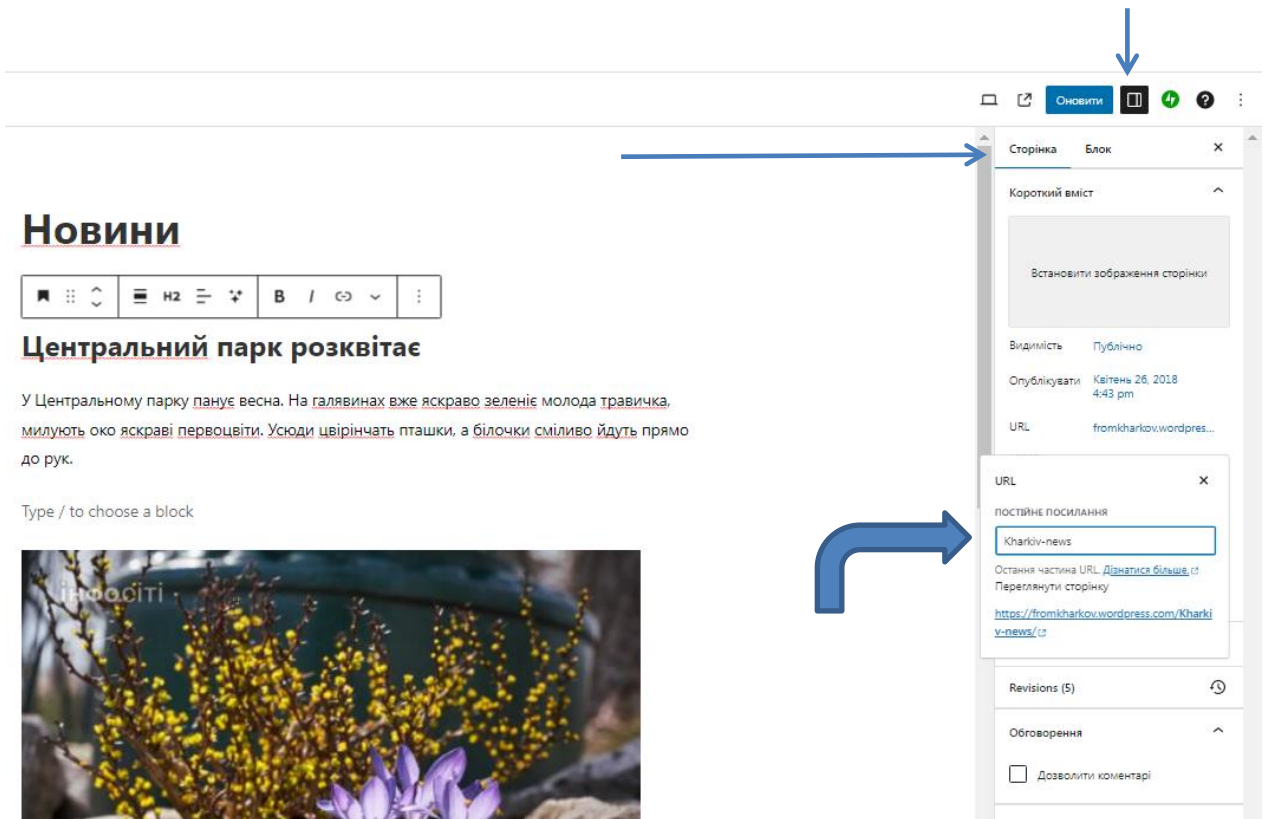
Оновити

Сторінка Блок ×

Короткий вміст

Встановити зображення сторінки

Видимість Публічно

Опублікувати Квітень 26, 2018 4:43 pm

URL fromkharkov.wordpres...

URL ×

ПОСТІЙНЕ ПОСИЛАННЯ

Kharkiv-news

Остання частина URL. Дізнатися більше.
Переглянути сторінку

https://fromkharkov.wordpress.com/Kharkiv-news/

Revisions (5)

Обговорення

Дозволити коментарі

Новини

H2 B I

Центральний парк розквітає

У Центральному парку панує весна. На галявинах вже яскраво зеленіє молода травичка, милують око яскраві первоцвіти. Усюди цвірінчать пташки, а білочки сміливо йдуть прямо до рук.

Type / to choose a block

інфосіті